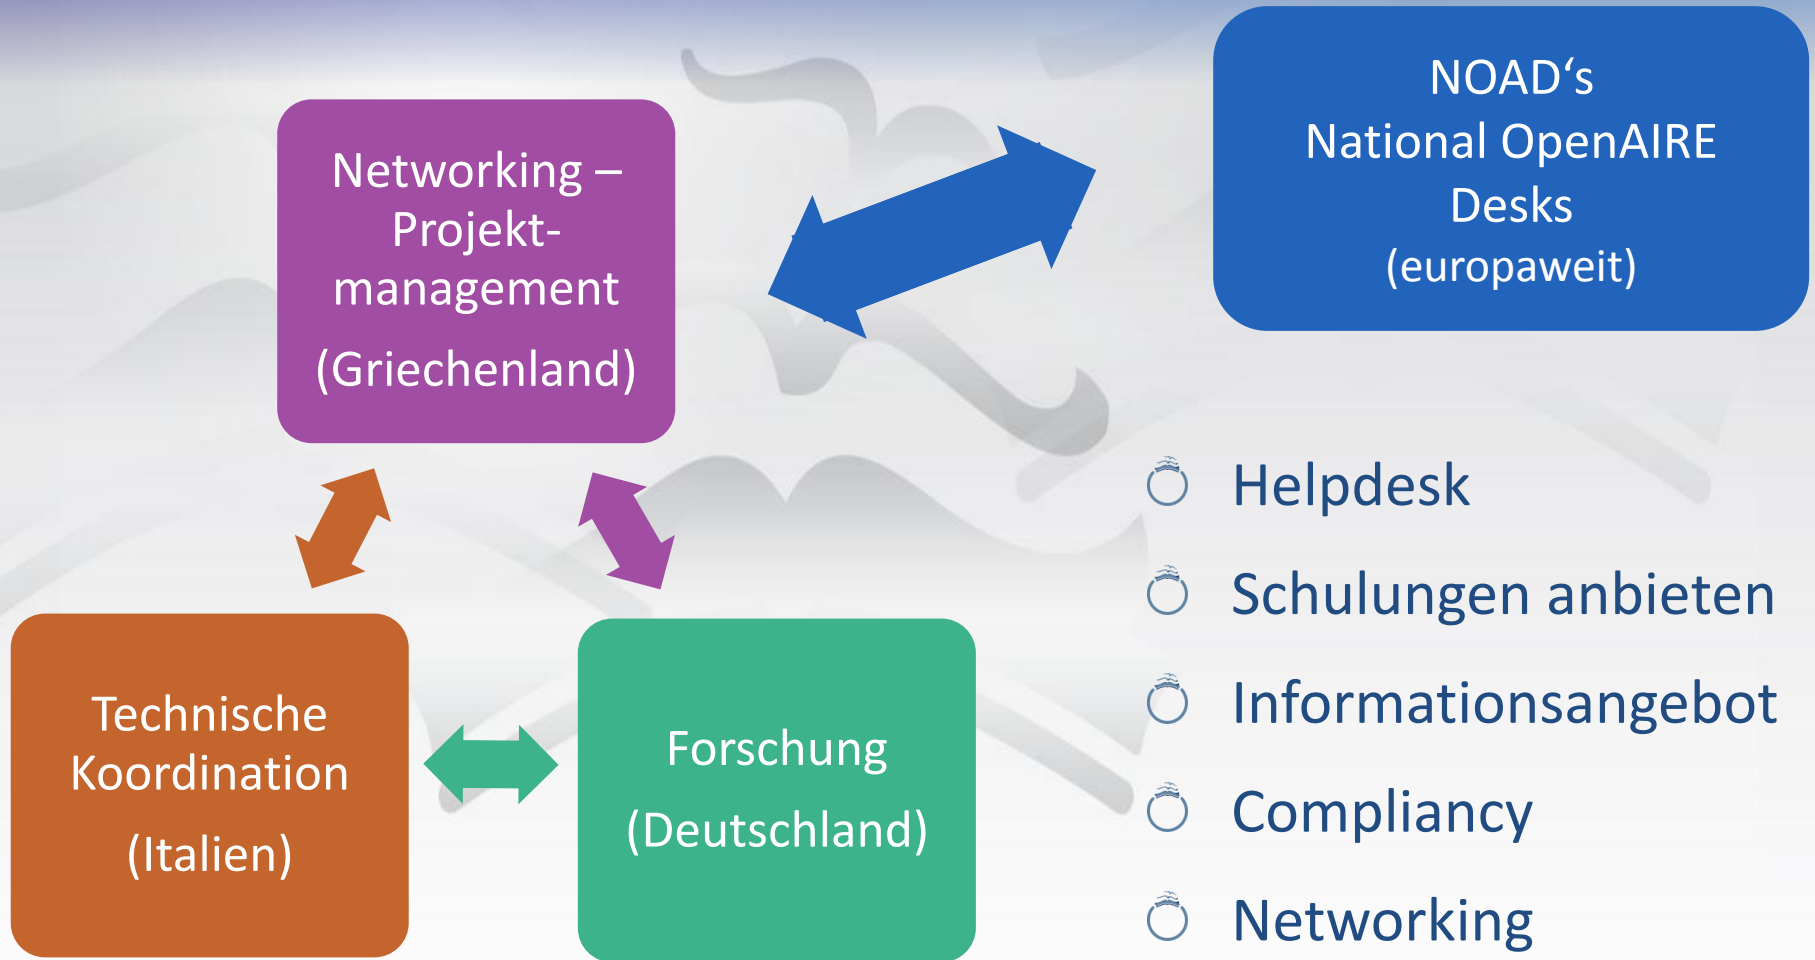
Networking – Projekt-management

(Griechenland)

NOAD‘s
National OpenAIRE Desks
(europaweit)

Helpdesk

Schulungen anbieten

Informationsangebot

Compliancy

Networking

Technische Koordination

(Italien)

Forschung

(Deutschland)